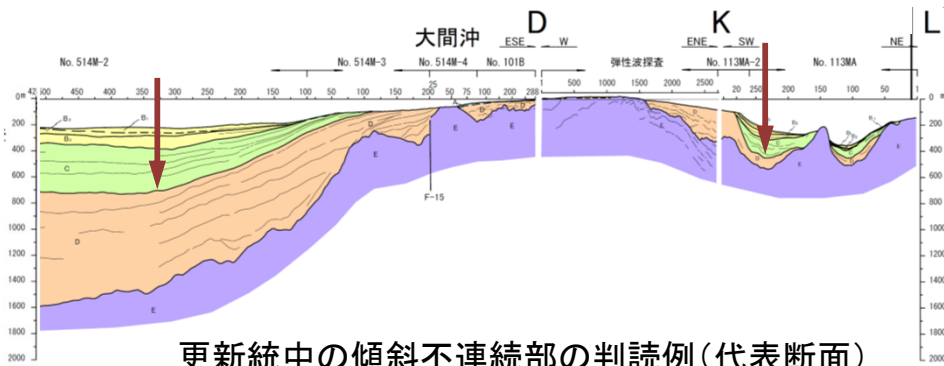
大間沖

D

K

L

No. 514M-2

No. 514M-3

No. 514M-4

No. 101B

ESE

W

弾性波探査

ENE

SW

No. 113MA-2

No. 113MA

NE

0m

200

400

600

800

1000

1200

1400

1600

1800

2000

500 450 400 350 300 250 200 150 100 50 150 100 50 200 150 100 50 25 75 100 288 500 1000 1500 2000 2500 20 250 200 150 100

B

B

C

D

E

D

E

D

E

E

D

K

F-15

更新統中の傾斜不連続部の判読例（代表断面）